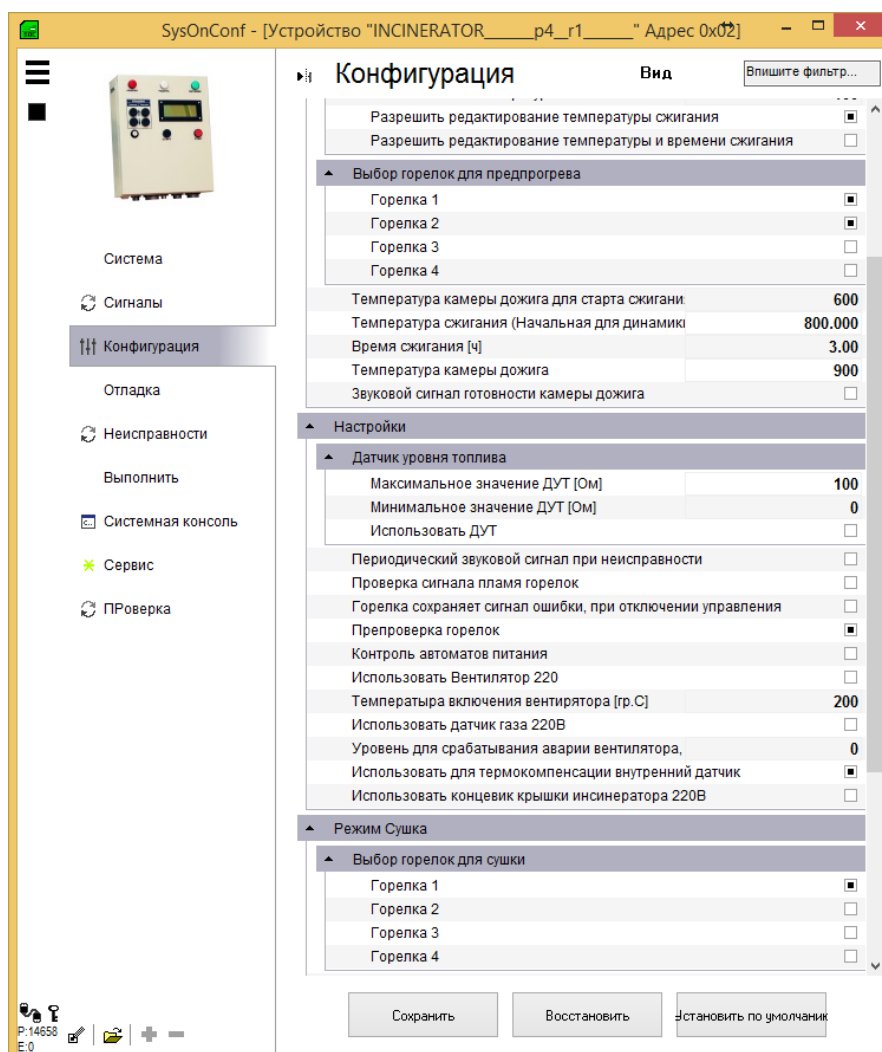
SysOnConf - [Устройство "INCINERATOR_____p4__r1_____" Адрес 0x02]

Конфигурация
Вид
Впишите фильтр...

Разрешить редактирование температуры сжигания ■
Разрешить редактирование температуры и времени сжигания □

Выбор горелок для предпрогрева
Горелка 1 ■
Горелка 2 ■
Горелка 3 □
Горелка 4 □

| | |
|---|---|
| Температура камеры дожига для старта сжигани | 600 |
| Температура сжигания (Начальная для динамики | 800.000 |
| Время сжигания [ч] | 3.00 |
| Температура камеры дожига | 900 |
| Звуковой сигнал готовности камеры дожига | □ |

Настройки
Датчик уровня топлива
| | |
|---|---|
| Максимальное значение ДУТ [Ом] | 100 |
| Минимальное значение ДУТ [Ом] | 0 |
| Использовать ДУТ | □ |
| Периодический звуковой сигнал при неисправности | □ |
| Проверка сигнала пламя горелок | □ |
| Горелка сохраняет сигнал ошибки, при отключении управления | □ |
| Препроверка горелок | ■ |
| Контроль автоматов питания | □ |
| Использовать Вентилятор 220 | □ |
| Температыра включения вентиратора [гр.С] | 200 |
| Использовать датчик газа 220В | □ |
| Уровень для срабатывания аварии вентилятора, | 0 |
| Использовать для термокомпенсации внутренний датчик | ■ |
| Использовать концевик крышки инсинератора 220В | □ |

Режим Сушка
Выбор горелок для сушки
Горелка 1 ■
Горелка 2 □
Горелка 3 □
Горелка 4 □

Система
Сигналы
Конфигурация
Отладка
Неисправности
Выполнить
Системная консоль
Сервис
ПРоверка

P:14658
E:0

Сохранить
Восстановить
Установить по умолчанию